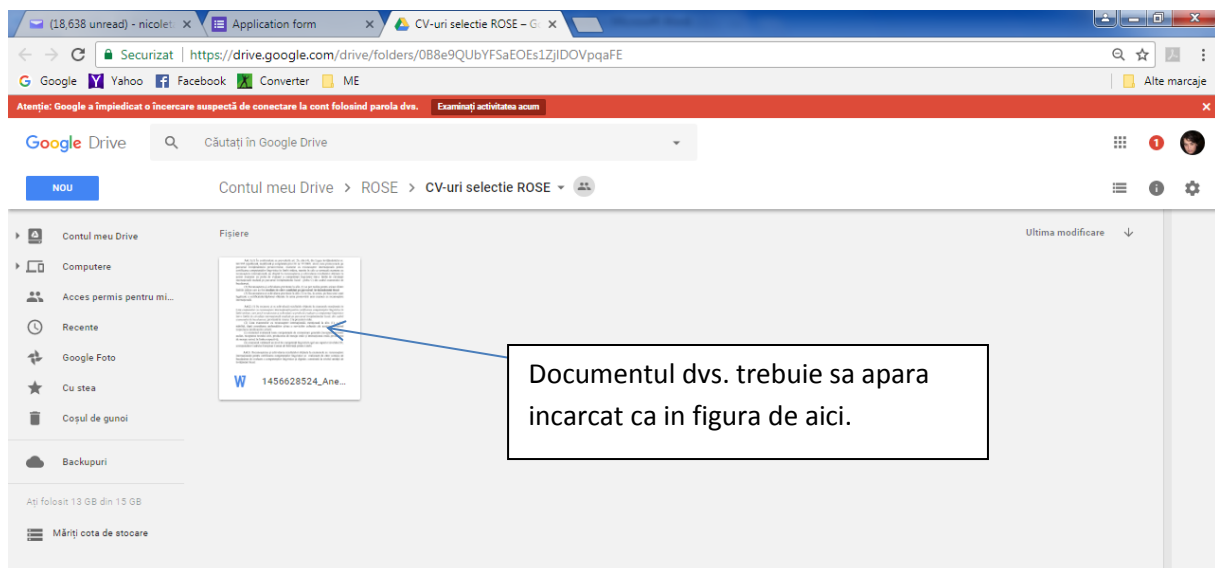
(18,638 unread) - nicolet ×
Application form ×
CV-uri selectie ROSE – G ×

Securizat | https://drive.google.com/drive/folders/0B8e9QUbYFSaEOEs1ZjlDOVpqaFE

Google Yahoo Facebook Converter ME
Alte marcaje

Atenție: Google a împiedicat o încercare suspectă de conectare la cont folosind parola dvs. Examinați activitatea acum

Google Drive Căutați în Google Drive

NOU
Contul meu Drive > ROSE > CV-uri selectie ROSE

Contul meu Drive
Computere
Acces permis pentru mi...
Recente
Google Foto
Cu stea
Coșul de gunoi
Backupuri
Ați folosit 13 GB din 15 GB
Măriți cota de stocare

Fișiere
Ultima modificare

1456628524_Ane...

Documentul dvs. trebuie sa apara incarcat ca in figura de aici.